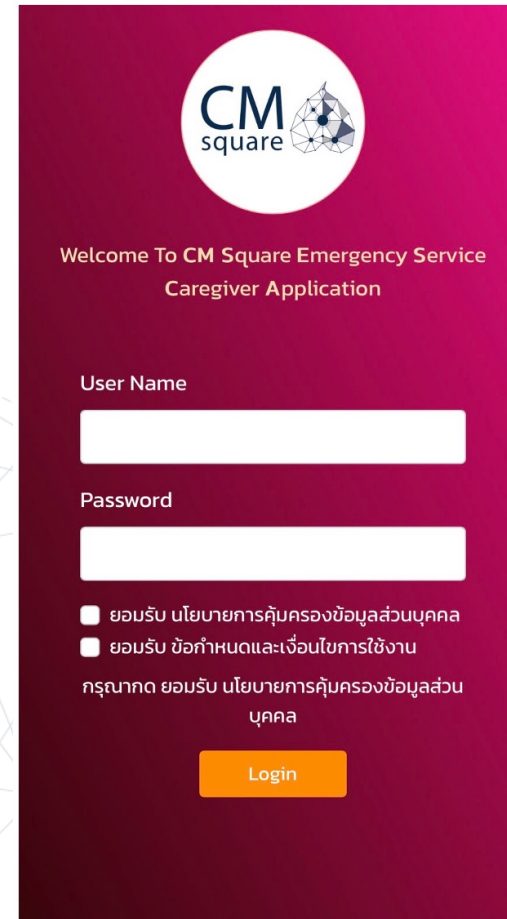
CM square

Welcome To CM Square Emergency Service Caregiver Application

User Name

Password

ยอมรับ นโยบายการคุ้มครองข้อมูลส่วนบุคคล
ยอมรับ ข้อกำหนดและเงื่อนไขการใช้งาน

กรุณากด ยอมรับ นโยบายการคุ้มครองข้อมูลส่วนบุคคล

Login